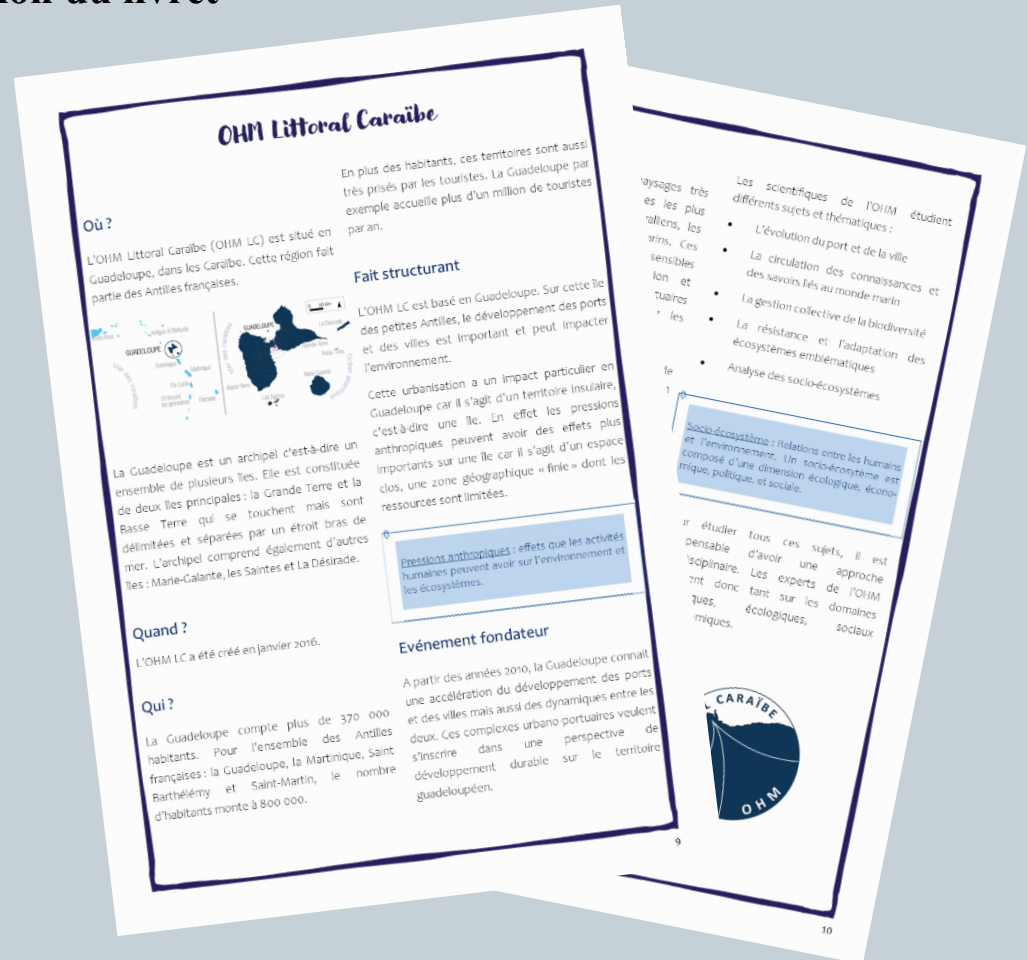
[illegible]ion du livret

OHM Littoral Caraïbe

Où ?

L'OHM Littoral Caraïbe (OHM LC) est situé en Guadeloupe, dans les Caraïbes. Cette région fait partie des Antilles françaises.

GUADELOUPE

La Guadeloupe est un archipel c'est-à-dire un ensemble de plusieurs îles. Elle est constituée de deux îles principales : la Grande Terre et la Basse Terre qui se touchent mais sont délimitées et séparées par un étroit bras de mer. L'archipel comprend également d'autres îles : Marie-Galante, les Saintes et La Désirade.

Quand ?

L'OHM LC a été créé en janvier 2016.

Qui ?

La Guadeloupe compte plus de 370 000 habitants. Pour l'ensemble des Antilles françaises : la Guadeloupe, la Martinique, Saint Barthélémy et Saint-Martin, le nombre d'habitants monte à 800 000.

En plus des habitants, ces territoires sont aussi très prisés par les touristes. La Guadeloupe par exemple accueille plus d'un million de touristes par an.

Fait structurant

L'OHM LC est basé en Guadeloupe. Sur cette île des petites Antilles, le développement des ports et des villes est important et peut impacter l'environnement.

Cette urbanisation a un impact particulier en Guadeloupe car il s'agit d'un territoire insulaire, c'est-à-dire une île. En effet les pressions anthropiques peuvent avoir des effets plus importants sur une île car il s'agit d'un espace clos, une zone géographique « finie » dont les ressources sont limitées.

Pressions anthropiques : effets que les activités humaines peuvent avoir sur l'environnement et les écosystèmes.

Evénement fondateur

A partir des années 2010, la Guadeloupe connait une accélération du développement des ports et des villes mais aussi des dynamiques entre les deux. Ces complexes urbano-portuaires veulent s'inscrire dans une perspective de développement durable sur le territoire guadeloupéen.

9

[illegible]aysages très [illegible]es les plus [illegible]rallons, les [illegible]rins. Ces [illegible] sensibles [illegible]ion et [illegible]tuaires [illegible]r les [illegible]e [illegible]

Les scientifiques de l'OHM étudient différents sujets et thématiques :

• L'évolution du port et de la ville
• La circulation des connaissances et des savoirs liés au monde marin
• La gestion collective de la biodiversité
• La résistance et l'adaptation des écosystèmes emblématiques
• Analyse des socio-écosystèmes

Socio-écosystème : Relations entre les humains et l'environnement. Un socio-écosystème est composé d'une dimension écologique, économique, politique, et sociale.

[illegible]r étudier tous ces sujets, il est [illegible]pensable d'avoir une approche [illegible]sciplinaire. Les experts de l'OHM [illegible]ent donc tant sur les domaines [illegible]ques, écologiques, sociaux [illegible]miques.

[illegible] CARAÏBE
OHM

10